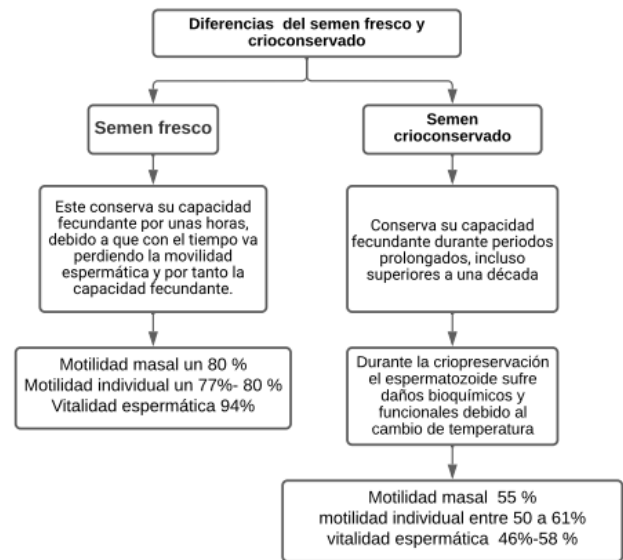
Diferencias del semen fresco y crioconservado

Semen fresco

Este conserva su capacidad fecundante por unas horas, debido a que con el tiempo va perdiendo la movilidad espermática y por tanto la capacidad fecundante.

Motilidad masal un 80 %
Motilidad individual un 77%- 80 %
Vitalidad espermática 94%

Semen crioconservado

Conserva su capacidad fecundante durante periodos prolongados, incluso superiores a una década

Durante la criopreservación el espermatozoide sufre daños bioquímicos y funcionales debido al cambio de temperatura

Motilidad masal 55 %
motilidad individual entre 50 a 61%
vitalidad espermática 46%-58 %